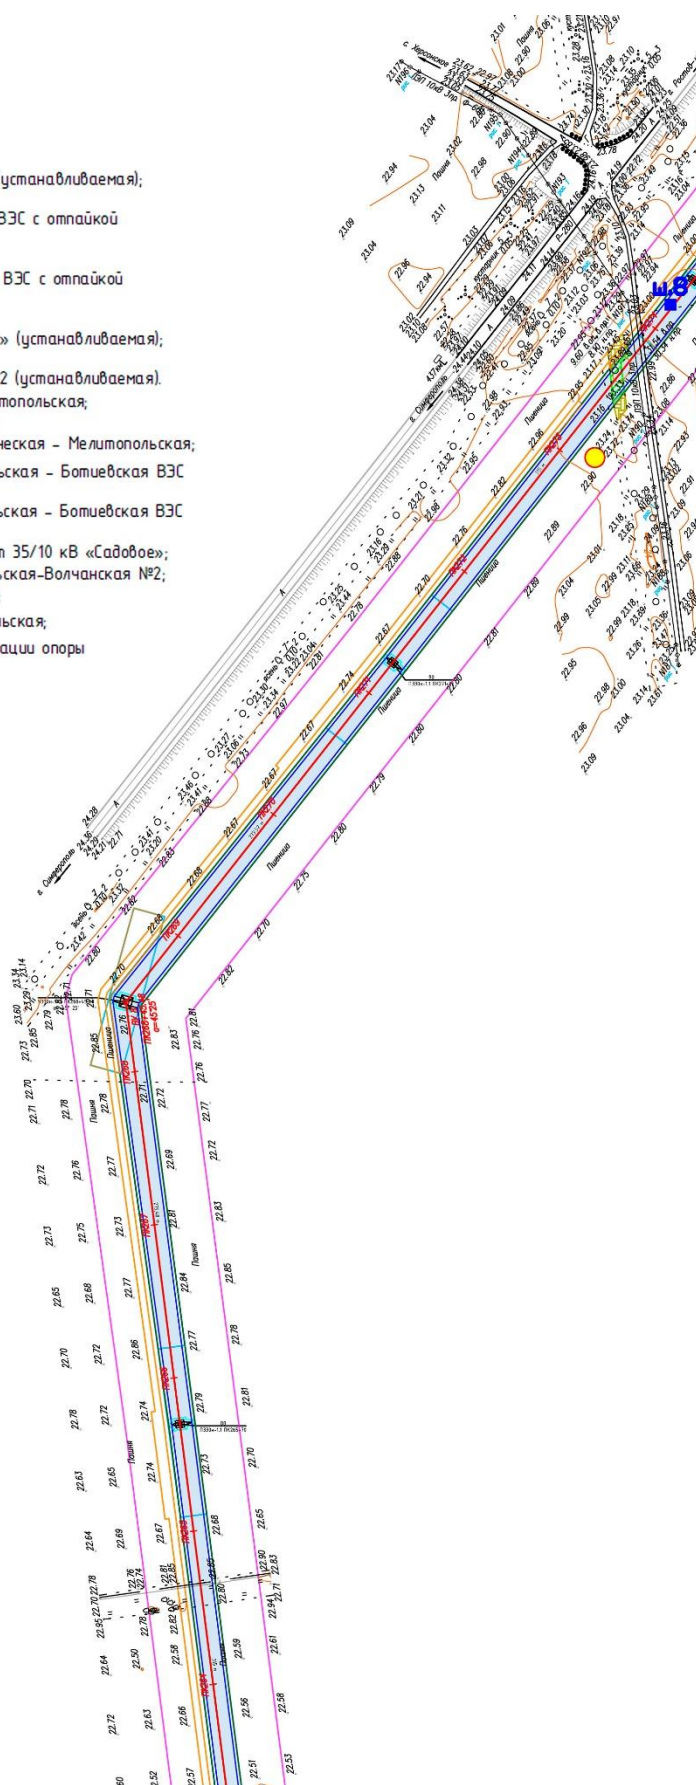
(устанавливаемая);
ВЭС с отпайкой
ВЭС с отпайкой
» (устанавливаемая);
2 (устанавливаемая).
топольская;
еская - Мелитопольская;
ьская - Ботиевская ВЭС
ская - Ботиевская ВЭС
т 35/10 кВ «Садовое»;
ская-Волчанская №2;
льская;
ации опоры

с. Херсонское
в. Симферополь
Пашня
Пшеница
22.96
23.04
23.09
23.11
22.94
23.13
22.98
22.76
22.70
22.67
22.74
22.82
22.86
22.89
22.81
22.80
22.79
22.75
22.67
22.68
22.82
22.83
22.85
22.78
22.77
22.72
22.73
22.69
22.81
22.84
22.86
22.71
22.65
22.63
22.64
22.70
22.74
22.79
22.90
22.83
22.59
22.56
22.61
22.58
22.51
22.53
22.57
22.50
22.52
22.60
22.66
22.64
22.72
22.63
22.85
α=45°25'